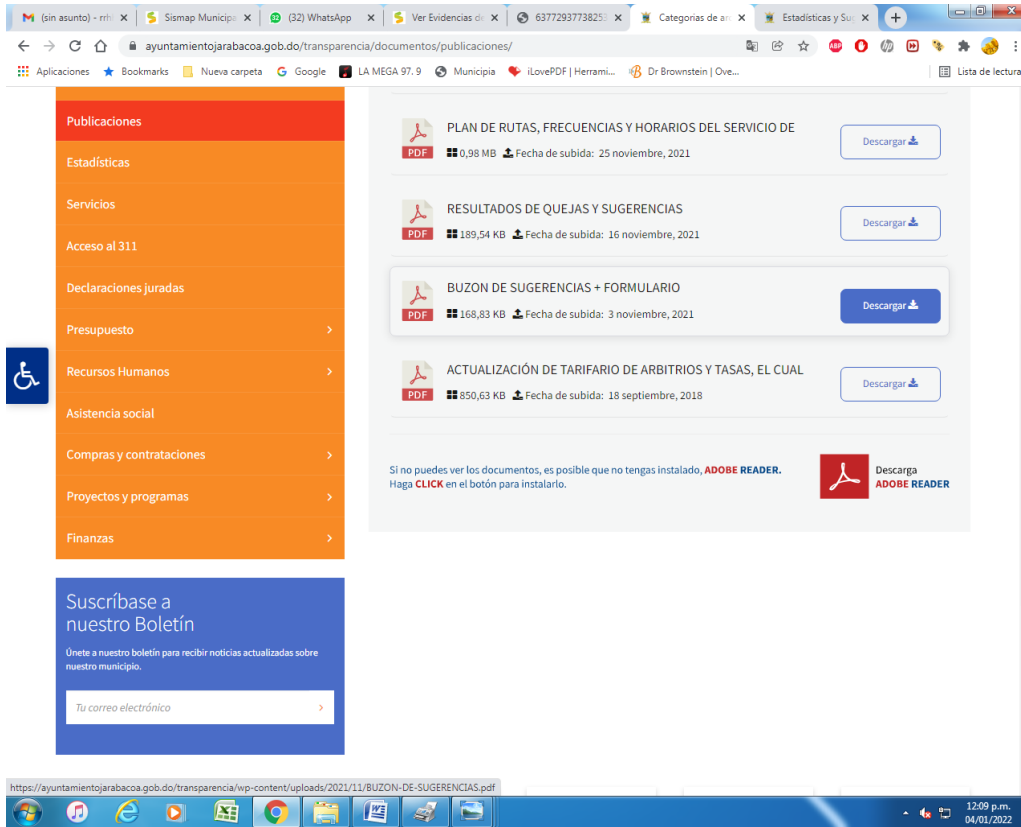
(sin asunto) - rrh ×
Sismap Municipa ×
(32) WhatsApp ×
Ver Evidencias d ×
63772937738253 ×
Categorias de ar ×
Estadísticas y Su ×

ayuntamientojarabacoa.gob.do/transparencia/documentos/publicaciones/

Aplicaciones Bookmarks Nueva carpeta Google LA MEGA 97.9 Municipia iLovePDF | Herrami... Dr Brownstein | Ove... Lista de lectura

Publicaciones
Estadísticas
Servicios
Acceso al 311
Declaraciones juradas
Presupuesto
Recursos Humanos
Asistencia social
Compras y contrataciones
Proyectos y programas
Finanzas

PDF PLAN DE RUTAS, FRECUENCIAS Y HORARIOS DEL SERVICIO DE
0,98 MB Fecha de subida: 25 noviembre, 2021
Descargar

PDF RESULTADOS DE QUEJAS Y SUGERENCIAS
189,54 KB Fecha de subida: 16 noviembre, 2021
Descargar

PDF BUZON DE SUGERENCIAS + FORMULARIO
168,83 KB Fecha de subida: 3 noviembre, 2021
Descargar

PDF ACTUALIZACIÓN DE TARIFARIO DE ARBITRIOS Y TASAS, EL CUAL
850,63 KB Fecha de subida: 18 septiembre, 2018
Descargar

Si no puedes ver los documentos, es posible que no tengas instalado, ADOBE READER. Haga CLICK en el botón para instalarlo.

Descarga ADOBE READER

Suscríbase a nuestro Boletín
Únete a nuestro boletín para recibir noticias actualizadas sobre nuestro municipio.
Tu correo electrónico

https://ayuntamientojarabacoa.gob.do/transparencia/wp-content/uploads/2021/11/BUZON-DE-SUGERENCIAS.pdf

12:09 p.m.
04/01/2022